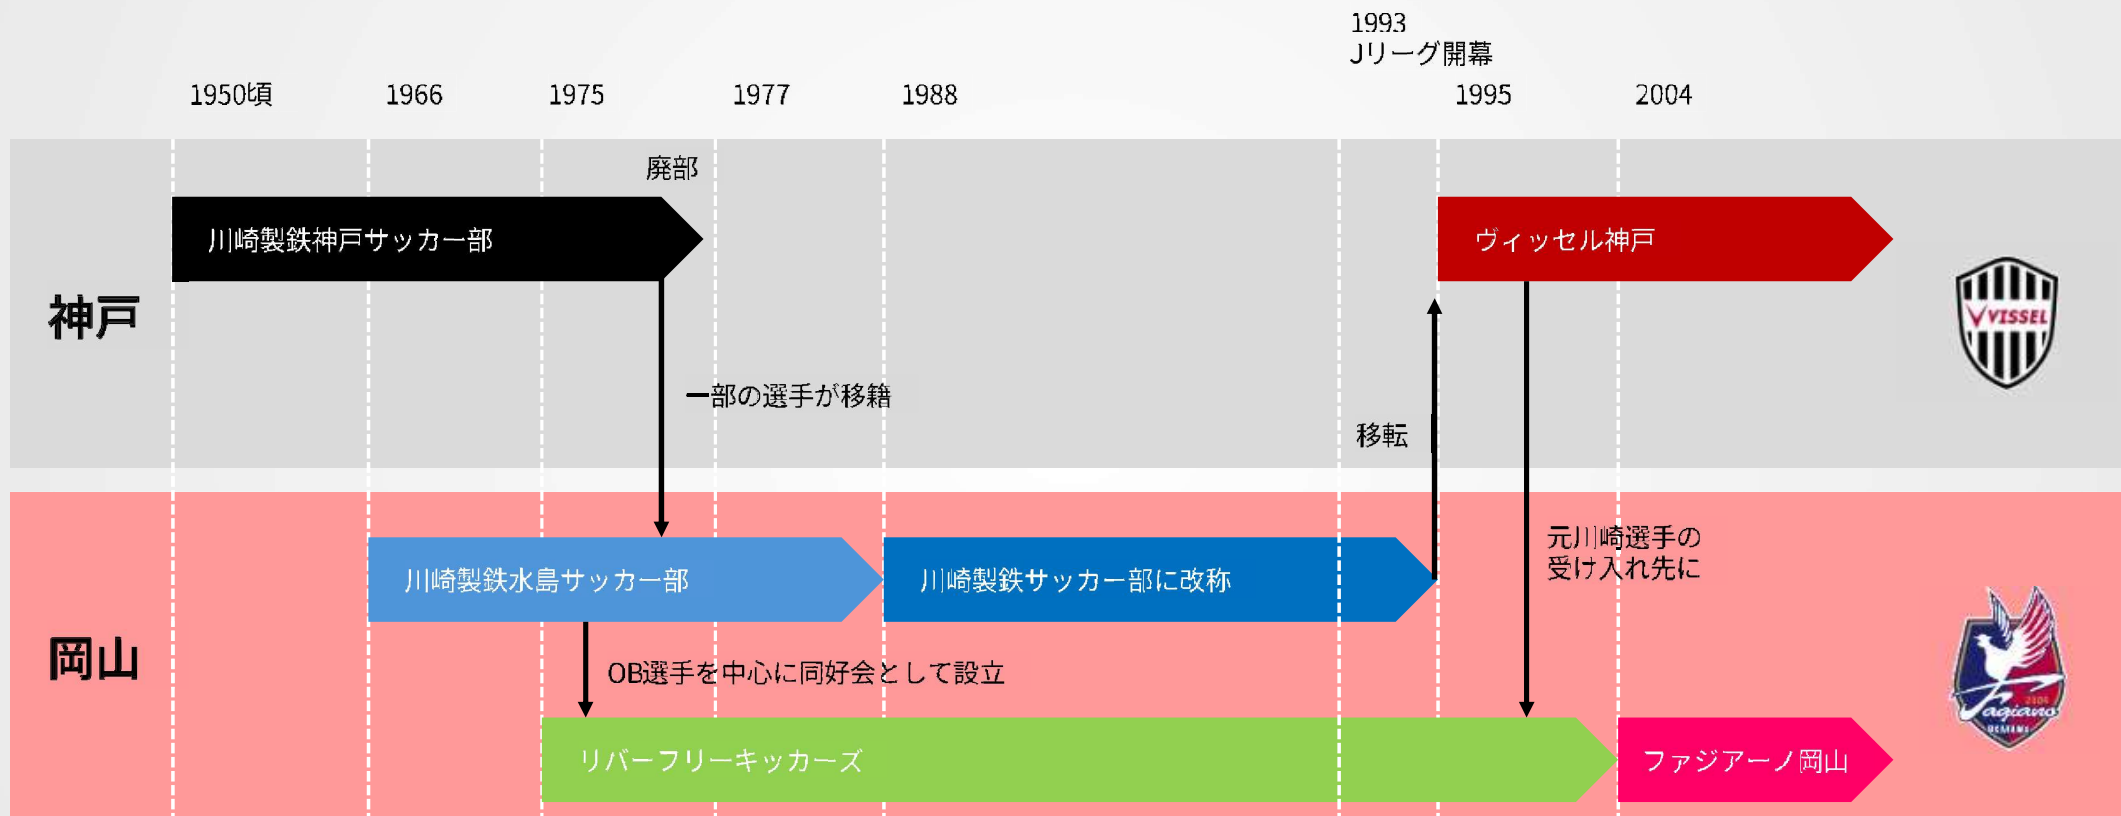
1993
Jリーグ開幕

1950頃 1966 1975 1977 1988 1995 2004

廃部

神戸

川崎製鉄神戸サッカー部

ヴィッセル神戸

VISSEL

一部の選手が移籍

移転

元川崎選手の
受け入れ先に

岡山

川崎製鉄水島サッカー部

川崎製鉄サッカー部に改称

OB選手を中心に同好会として設立

リバーフリーキッカーズ

ファジアーノ岡山

Fagiano